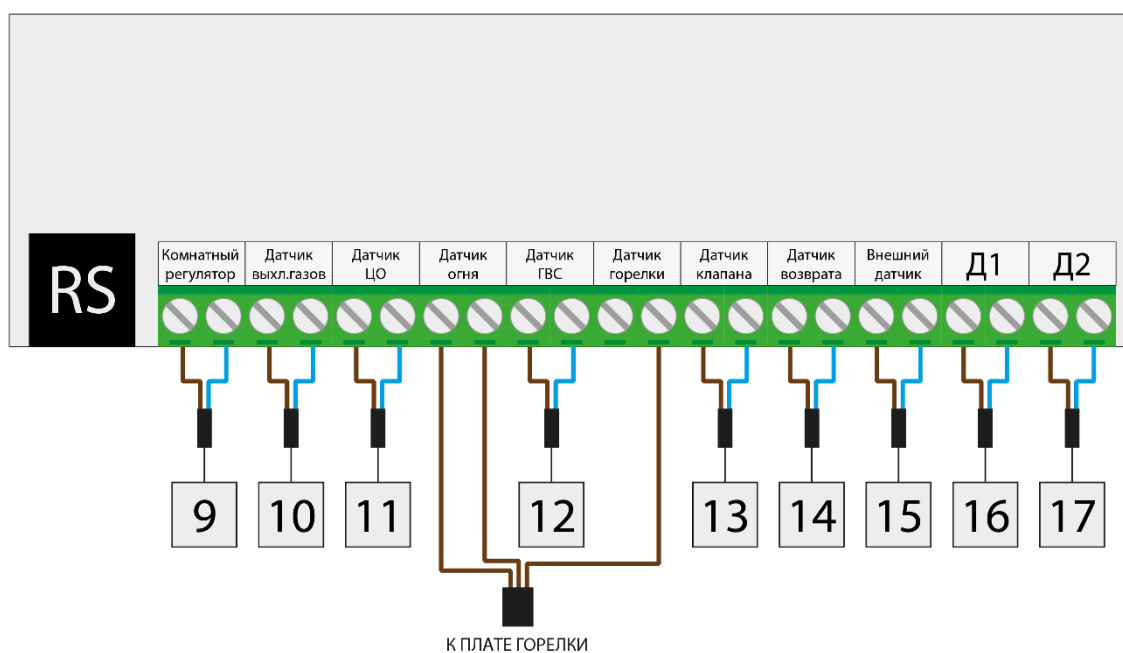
RS

| Комнатный регулятор | Датчик выхл.газов | Датчик ЦО | Датчик огня | Датчик ГВС | Датчик горелки | Датчик клапана | Датчик возврата | Внешний датчик | Д1 | Д2 |
|---|---|---|---|---|---|---|---|---|---|---|

9 10 11 12 13 14 15 16 17

К ПЛАТЕ ГОРЕЛКИ